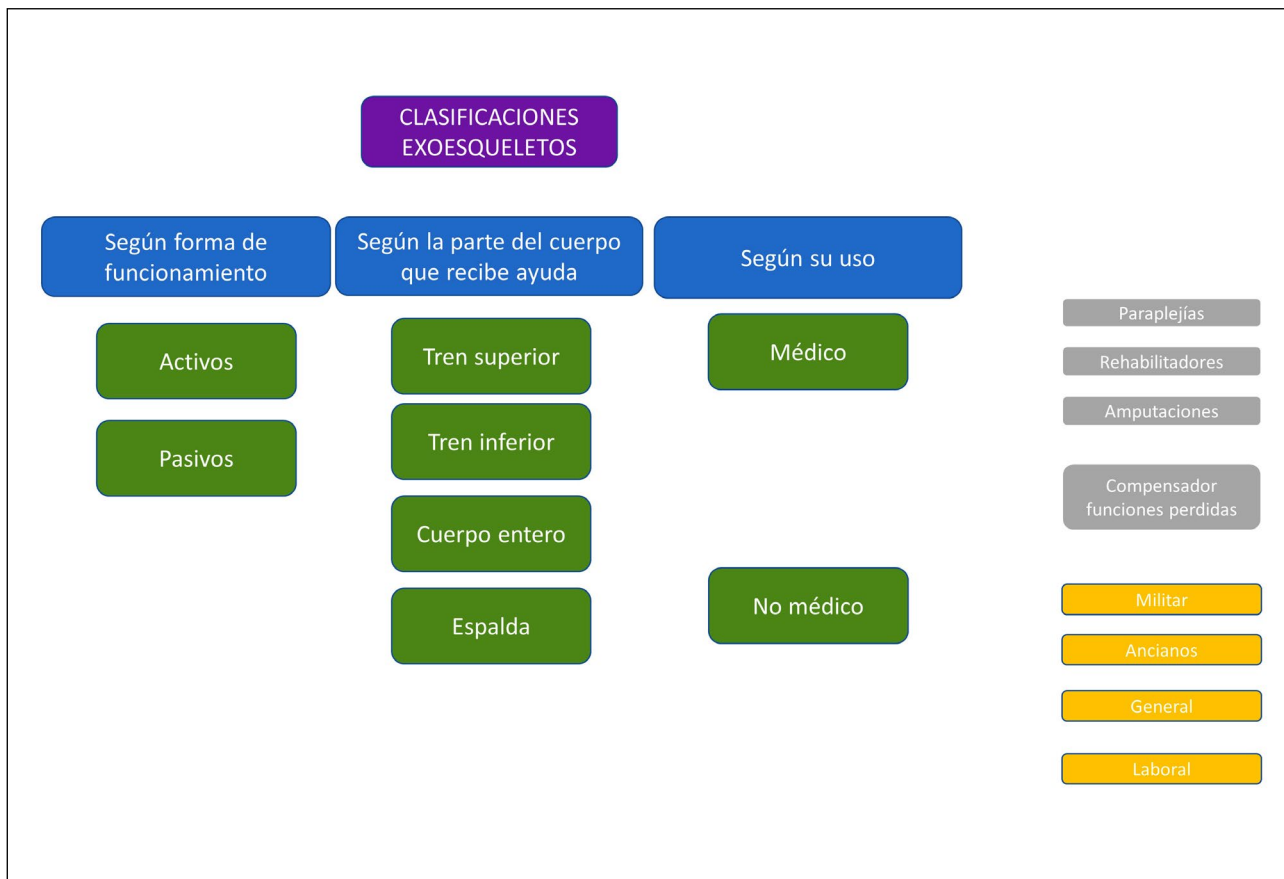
CLASIFICACIONES EXOESQUELETOS

Según forma de funcionamiento

Activos

Pasivos

Según la parte del cuerpo que recibe ayuda

Tren superior

Tren inferior

Cuerpo entero

Espalda

Según su uso

Médico

No médico

Paraplejías

Rehabilitadores

Amputaciones

Compensador funciones perdidas

Militar

Ancianos

General

Laboral